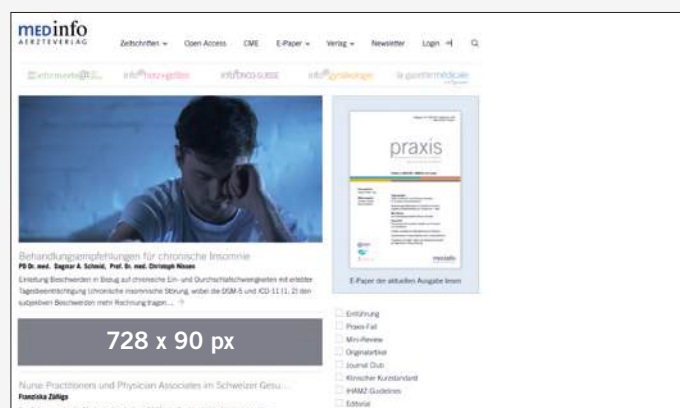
medinfo
AERZTEVERLAG

Zeitschriften ⌄ Open Access CME E-Paper ⌄ Verlag ⌄ Newsletter Login

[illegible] info herz+gefäss info ONKO-SUISSE info gynäkologie la gazette médicale

Behandlungsempfehlungen für chronische Insomnie
PD Dr. med. Dagmar A. Schmid, Prof. Dr. med. Christoph Nissen
Einleitung Beschwerden in Bezug auf chronische Ein- und Durchschlafschwierigkeiten mit erlebter Tagesbeeinträchtigung (chronische insomnische Störung, wobei die DSM-5 und ICD-11 (1, 2) den subjektiven Beschwerden mehr Rechnung tragen ...

728 x 90 px

Nurse Practitioners und Physician Associates im Schweizer Gesu...
Franziska Zúñiga

praxis

E-Paper der aktuellen Ausgabe lesen

Einführung
Praxis-Fall
Mini-Review
Originalartikel
Journal Club
Klinischer Kurzstandard
IHAMZ-Guidelines
Editorial